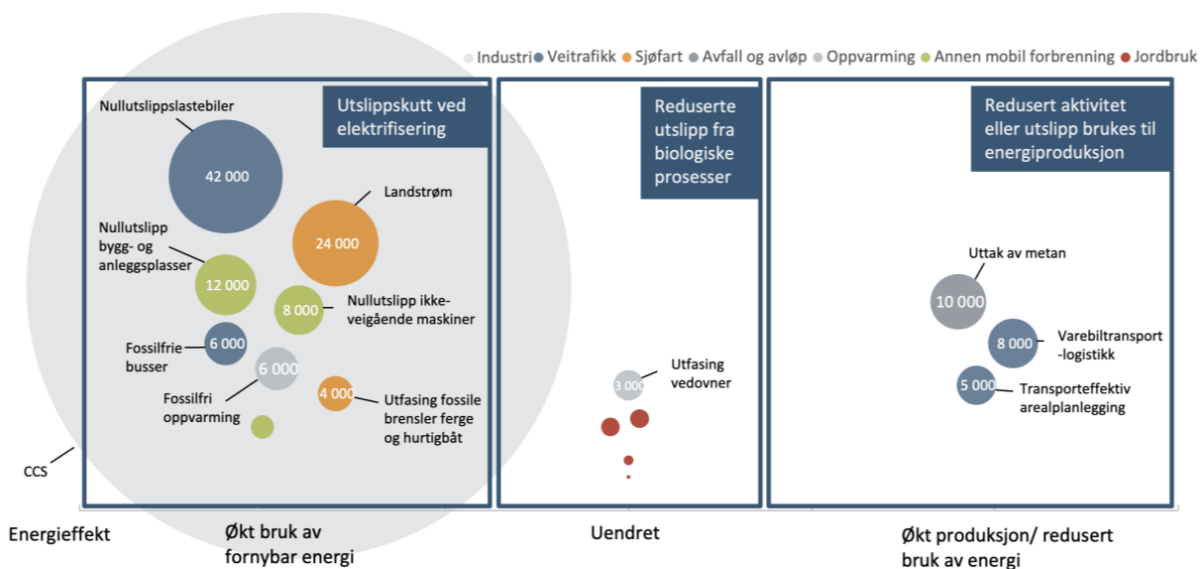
Industri Veitrafikk Sjøfart Avfall og avløp Oppvarming Annen mobil forbrenning Jordbruk

Utslippskutt ved elektrifisering

Nullutslippslastebiler

42 000

Landstrøm

24 000

Nullutslipp bygg- og anleggsplasser

12 000

8 000

Nullutslipp ikke-veigående maskiner

Fossilfrie busser

6 000

6 000

Fossilfri oppvarming

4 000

Utfasing fossile brensler ferge og hurtigbåt

CCS

Reduserte utslipp fra biologiske prosesser

3 000

Utfasing vedovner

Redusert aktivitet eller utslipp brukes til energiproduksjon

Uttak av metan

10 000

8 000

Varebiltransport -logistikk

5 000

Transporteffektiv arealplanlegging

Energieffekt

Økt bruk av fornybar energi

Uendret

Økt produksjon/ redusert bruk av energi